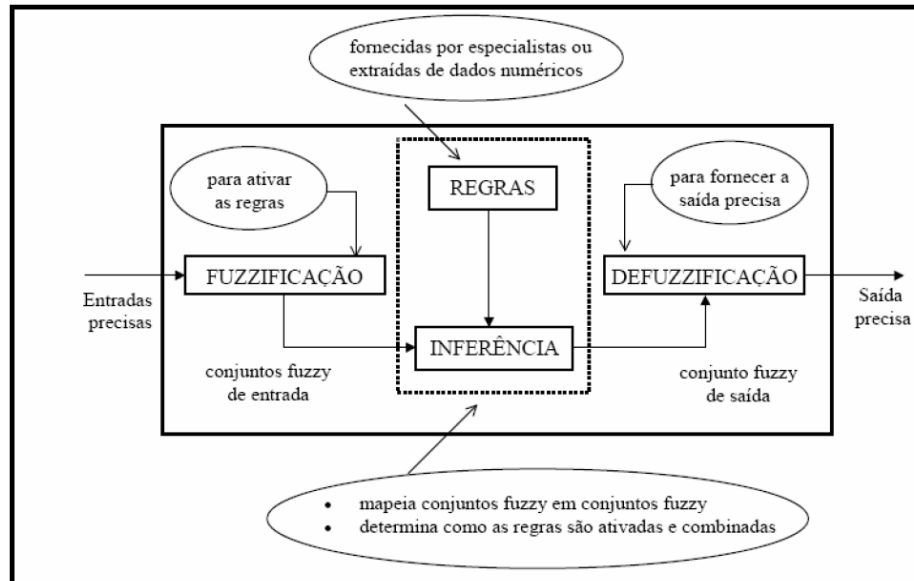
fornecidas por especialistas ou extraídas de dados numéricos

para ativar as regras

REGRAS

para fornecer a saída precisa

Entradas precisas

FUZZIFICAÇÃO

DEFUZZIFICAÇÃO

Saída precisa

INFERÊNCIA

conjuntos fuzzy de entrada

conjunto fuzzy de saída

- mapeia conjuntos fuzzy em conjuntos fuzzy
- determina como as regras são ativadas e combinadas